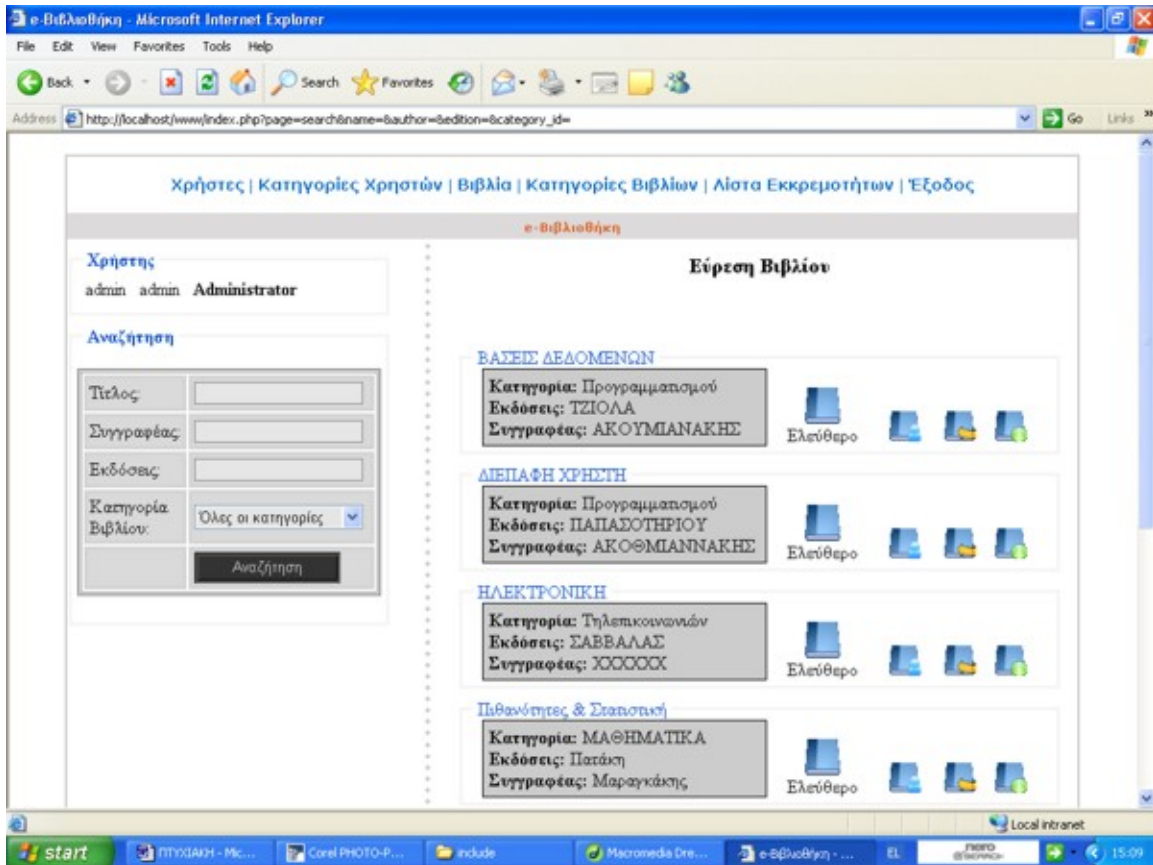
e-Βιβλιοθήκη - Microsoft Internet Explorer

File Edit View Favorites Tools Help

Back Search Favorites

Address http://localhost/www/index.php?page=search&name=&author=&edition=&category_id= Go Links

Χρήστες | Κατηγορίες Χρηστών | Βιβλία | Κατηγορίες Βιβλίων | Λίστα Εκκρεμοτήτων | Έξοδος

e-Βιβλιοθήκη

Χρήστης

admin admin **Administrator**

Αναζήτηση

| Τίτλος: | |
|---|---|
| Συγγραφέας: | |
| Εκδόσεις: | |
| Κατηγορία Βιβλίου: | Όλες οι κατηγορίες |
| | Αναζήτηση |

Εύρεση Βιβλίου

ΒΑΣΕΙΣ ΔΕΔΟΜΕΝΩΝ

**Κατηγορία:** Προγραμματισμού
**Εκδόσεις:** ΤΖΙΟΛΑ
**Συγγραφέας:** ΑΚΟΥΜΙΑΝΑΚΗΣ

Ελεύθερο

ΔΙΕΠΑΦΗ ΧΡΗΣΤΗ

**Κατηγορία:** Προγραμματισμού
**Εκδόσεις:** ΠΑΠΑΣΩΤΗΡΙΟΥ
**Συγγραφέας:** ΑΚΟΘΜΙΑΝΝΑΚΗΣ

Ελεύθερο

ΗΛΕΚΤΡΟΝΙΚΗ

**Κατηγορία:** Τηλεπικοινωνιών
**Εκδόσεις:** ΣΑΒΒΑΛΑΣ
**Συγγραφέας:** ΧΧΧΧΧΧ

Ελεύθερο

Πιθανότητες & Στατιστική

**Κατηγορία:** ΜΑΘΗΜΑΤΙΚΑ
**Εκδόσεις:** Πατάκη
**Συγγραφέας:** Μαραγκάκης

Ελεύθερο

Local intranet

start ΠΤΥΧΙΑΚΗ - Mic... Corel PHOTO-P... include Macromedia Dre... e-Βιβλιοθήκη - ... EL nero 15:09